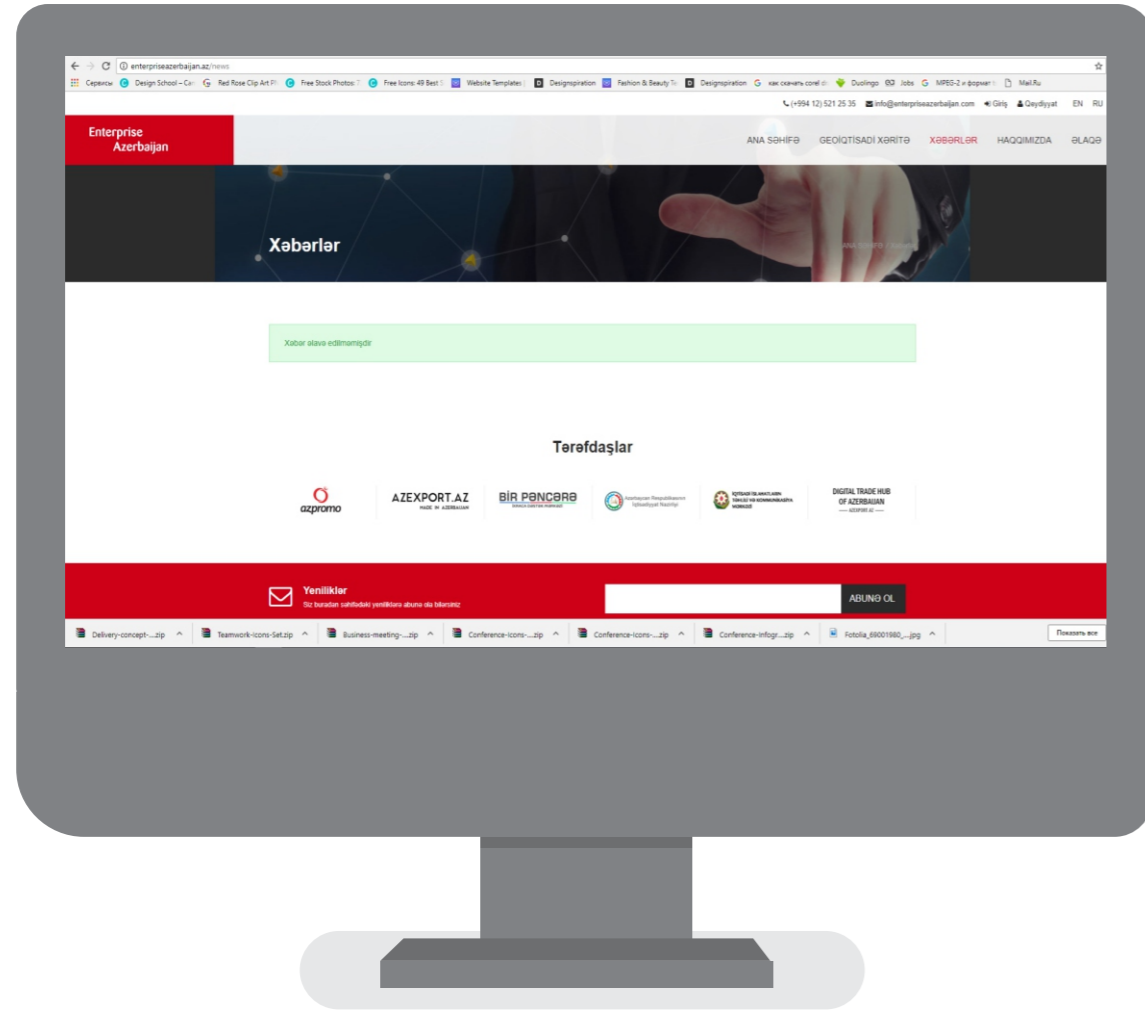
enterpriseazerbaijan.az/news

Сервисы Design School – Can Red Rose Clip Art Pi Free Stock Photos Free Icons: 49 Best Website Templates Designspiration Fashion & Beauty Designspiration как скачать corel Duolingo Jobs MPEG-2 и формат Mail.Ru

(+994 12) 521 25 35 info@enterpriseazerbaijan.com Giriş Qeydiyyat EN RU

Enterprise Azerbaijan

ANA SƏHİFƏ GEOİQTİSADİ XƏRİTƏ XƏBƏRLƏR HAQQIMIZDA ƏLAQƏ

Xəbərlər

ANA SƏHİFƏ / Xəbər

Xəbər əlavə edilməmişdir

Tərəfdaşlar

azpromo AZEXPORT.AZ MADE IN AZERBAIJAN BİR PƏNCƏRƏ Azərbaycan Respublikasının İqtisadiyyat Nazirliyi İQTİSADİ İSLAHATLARIN TƏHLİLİ VƏ KOMMUNİKASİYA MƏRKƏZİ DIGITAL TRADE HUB OF AZERBAIJAN AZEXPORT.AZ

Yeniliklər
Siz buradan səhifədakı yeniliklərə abunə ola bilərsiniz

ABUNƏ OL

Delivery-concept-....zip Teamwork-icons-Set.zip Business-meeting-....zip Conference-icons-....zip Conference-icons-....zip Conference-infogr....zip Fotolia_69001880_....jpg Показать все